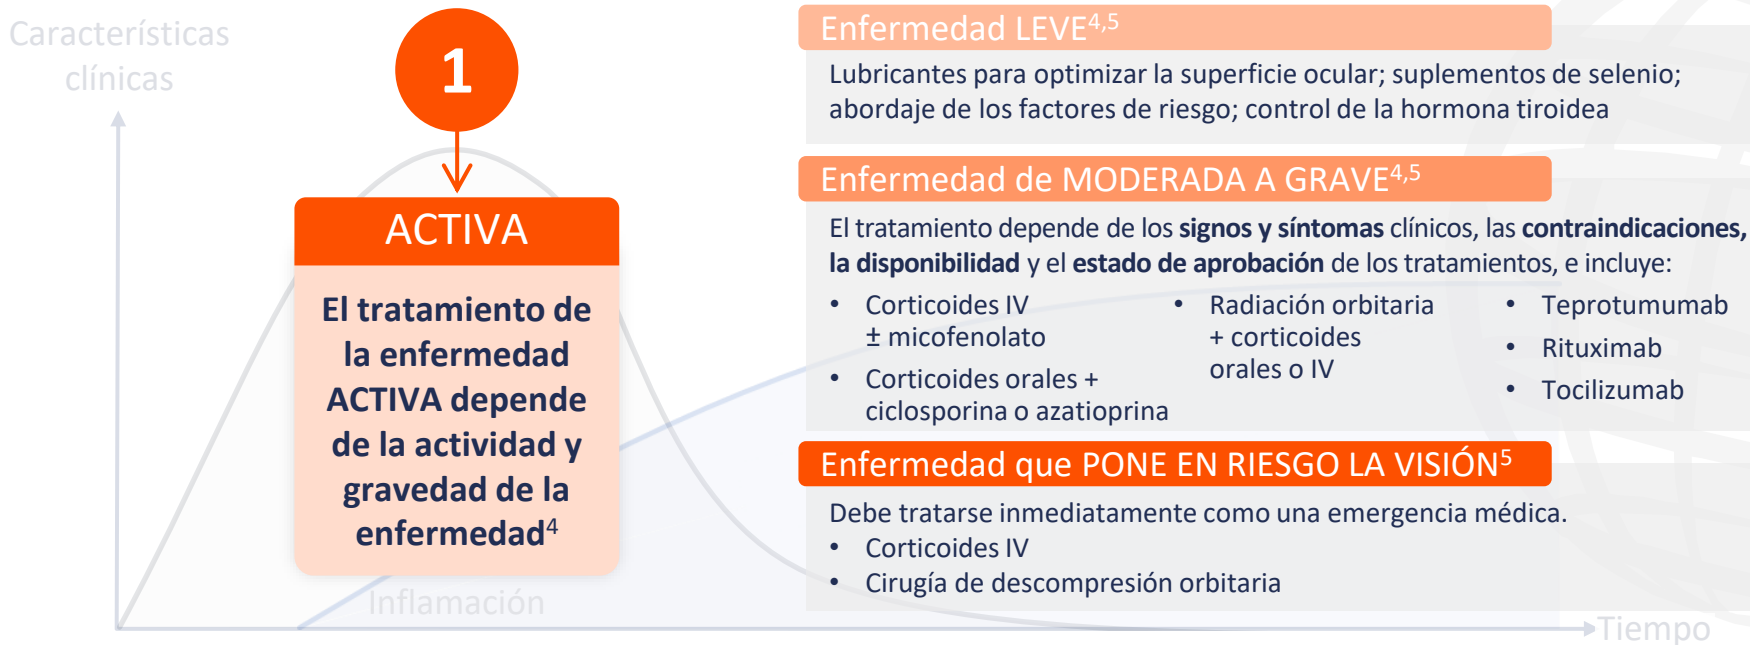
Características clínicas

1

ACTIVA

El tratamiento de la enfermedad ACTIVA depende de la actividad y gravedad de la enfermedad$^{4}$

Inflamación

Tiempo

Enfermedad LEVE$^{4,5}$

Lubricantes para optimizar la superficie ocular; suplementos de selenio; abordaje de los factores de riesgo; control de la hormona tiroidea

Enfermedad de MODERADA A GRAVE$^{4,5}$

El tratamiento depende de los **signos y síntomas** clínicos, las **contraindicaciones, la disponibilidad** y el **estado de aprobación** de los tratamientos, e incluye:

- Corticoides IV ± micofenolato
- Corticoides orales + ciclosporina o azatioprina

- Radiación orbitaria + corticoides orales o IV

- Teprotumumab
- Rituximab
- Tocilizumab

Enfermedad que PONE EN RIESGO LA VISIÓN$^{5}$

Debe tratarse inmediatamente como una emergencia médica.
- Corticoides IV
- Cirugía de descompresión orbitaria